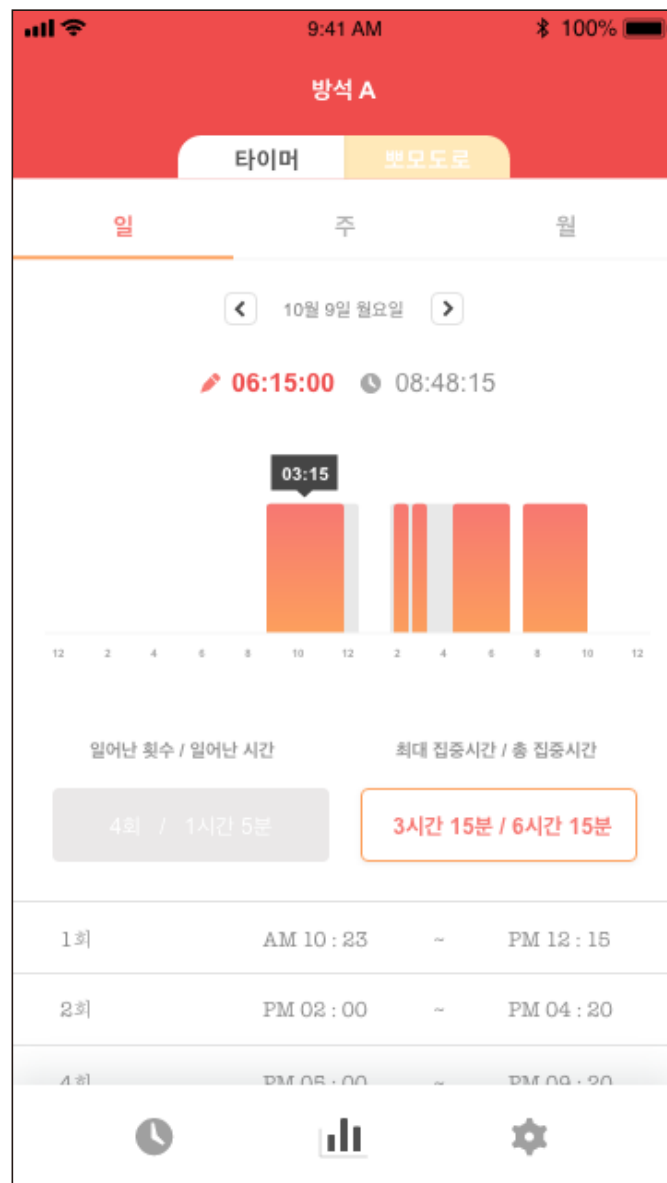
9:41 AM

100%

방석 A

타이머

뽀모도로

일

주

월

10월 9일 월요일

06:15:00

08:48:15

03:15

12 2 4 6 8 10 12 2 4 6 8 10 12

일어난 횟수 / 일어난 시간

최대 집중시간 / 총 집중시간

4회 / 1시간 5분

3시간 15분 / 6시간 15분

| | | | |
|---|---|---|---|
| 1회 | AM 10 : 23 | ~ | PM 12 : 15 |
| 2회 | PM 02 : 00 | ~ | PM 04 : 20 |
| 4회 | PM 06 : 00 | ~ | PM 09 : 20 |